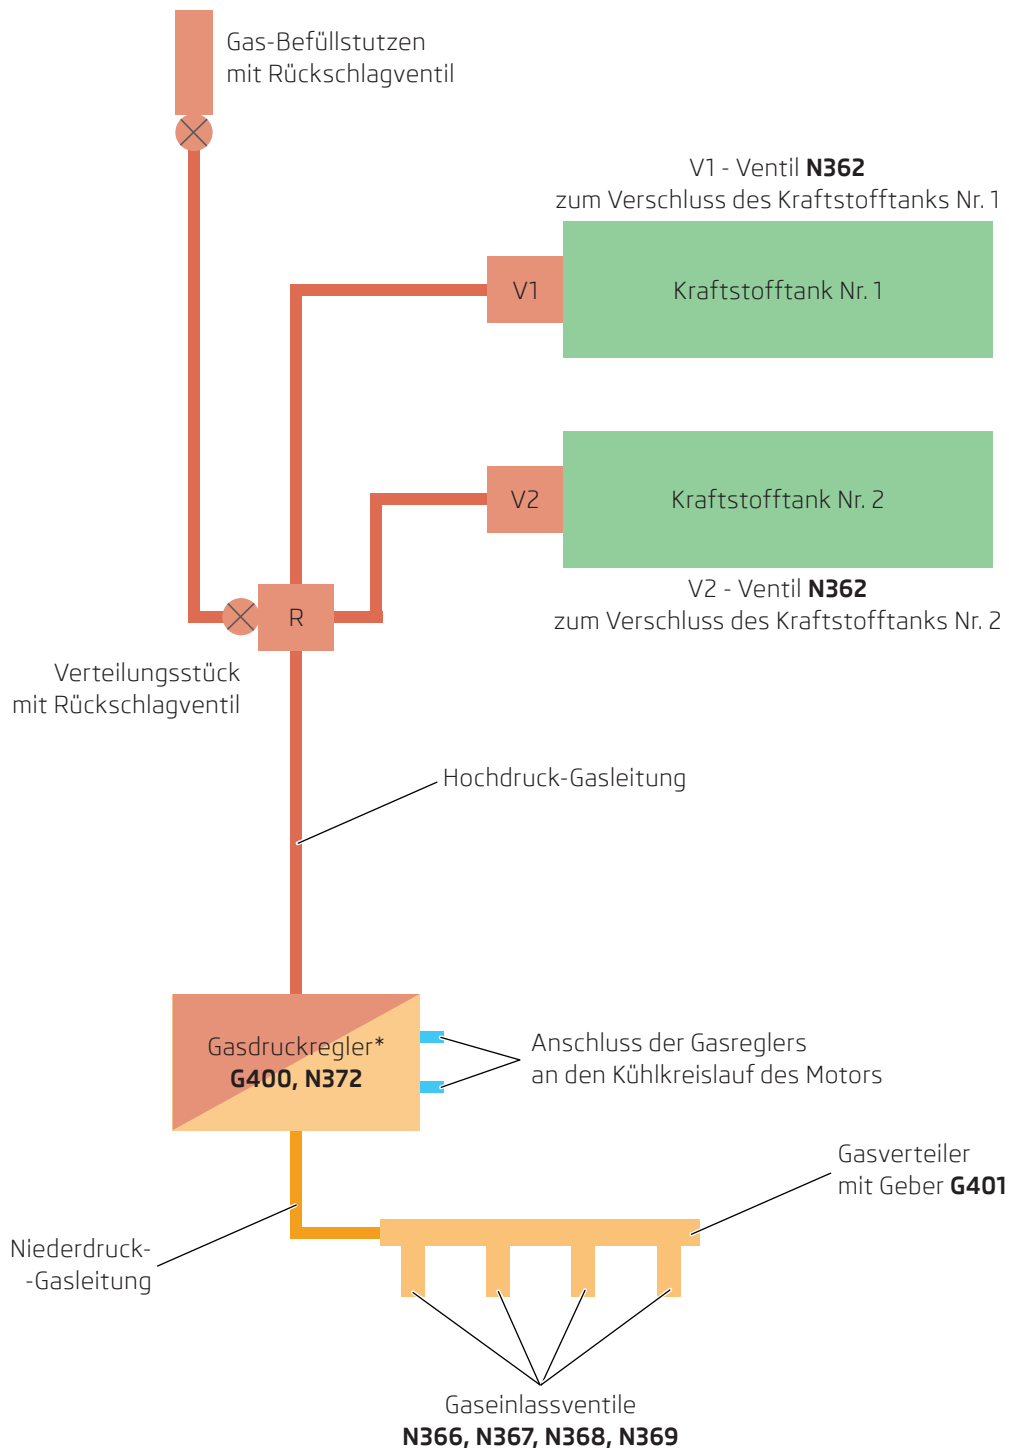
Gas-Befüllstutzen mit Rückschlagventil

V1 - Ventil **N362**
zum Verschluss des Kraftstofftanks Nr. 1

V1

Kraftstofftank Nr. 1

V2

Kraftstofftank Nr. 2

V2 - Ventil **N362**
zum Verschluss des Kraftstofftanks Nr. 2

R

Verteilungsstück mit Rückschlagventil

Hochdruck-Gasleitung

Gasdruckregler*
**G400, N372**

Anschluss der Gasreglers an den Kühlkreislauf des Motors

Gasverteiler mit Geber **G401**

Niederdruck- -Gasleitung

Gaseinlassventile
**N366, N367, N368, N369**